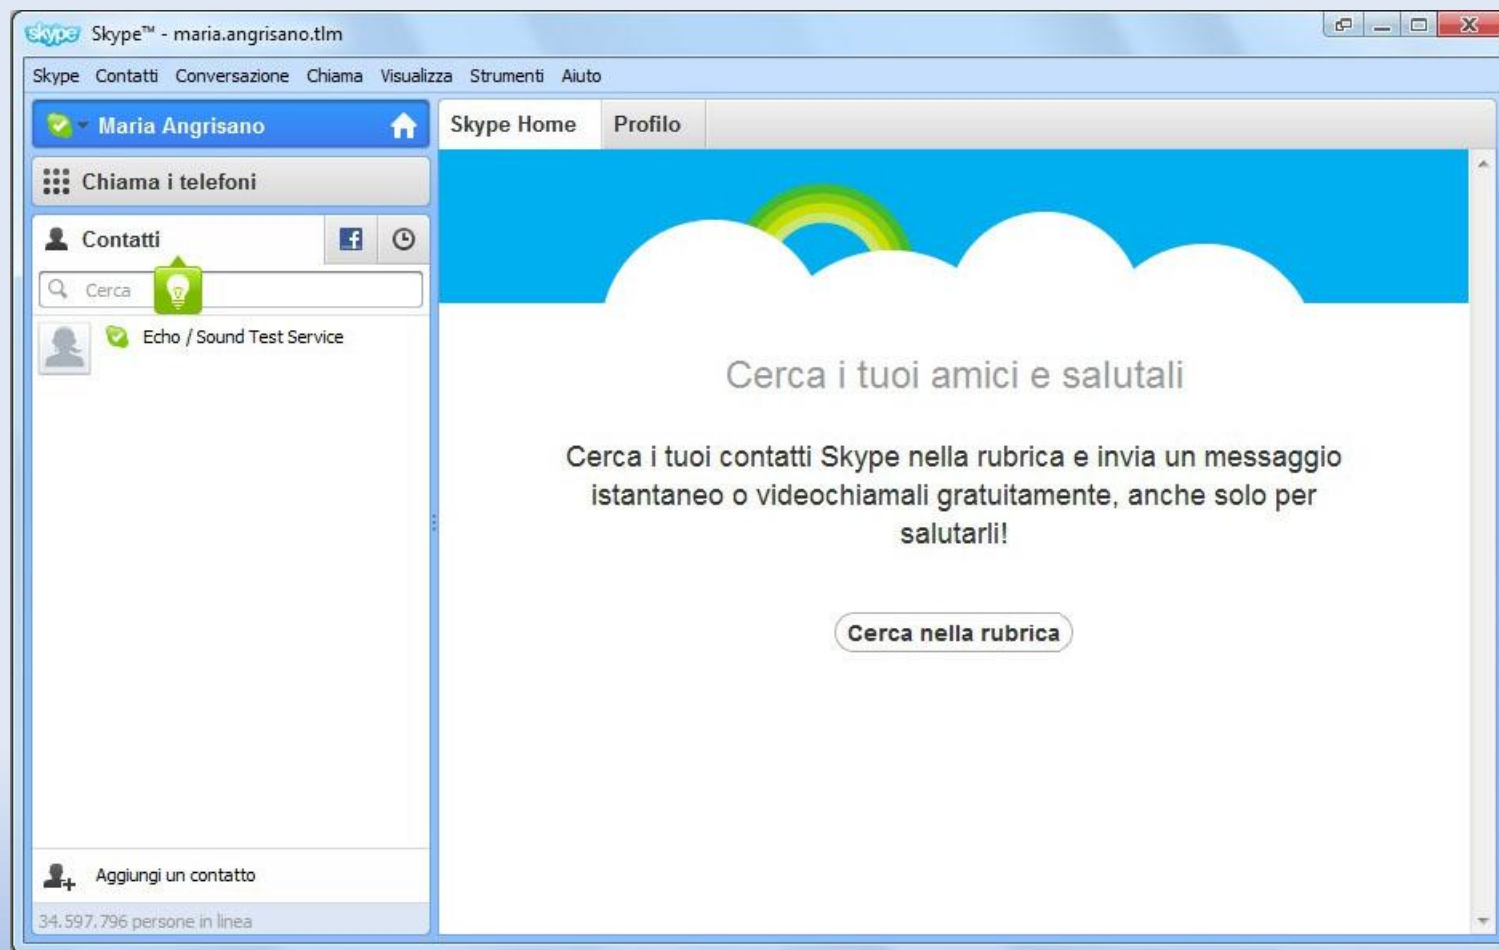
skype Skype™ - maria.angrisano.tlm

Skype Contatti Conversazione Chiama Visualizza Strumenti Aiuto

Maria Angrisano

Chiama i telefoni

Contatti

Cerca

Echo / Sound Test Service

Aggiungi un contatto

34.597.796 persone in linea

Skype Home Profilo

Cerca i tuoi amici e salutali

Cerca i tuoi contatti Skype nella rubrica e invia un messaggio istantaneo o videochiamali gratuitamente, anche solo per salutarli!

Cerca nella rubrica